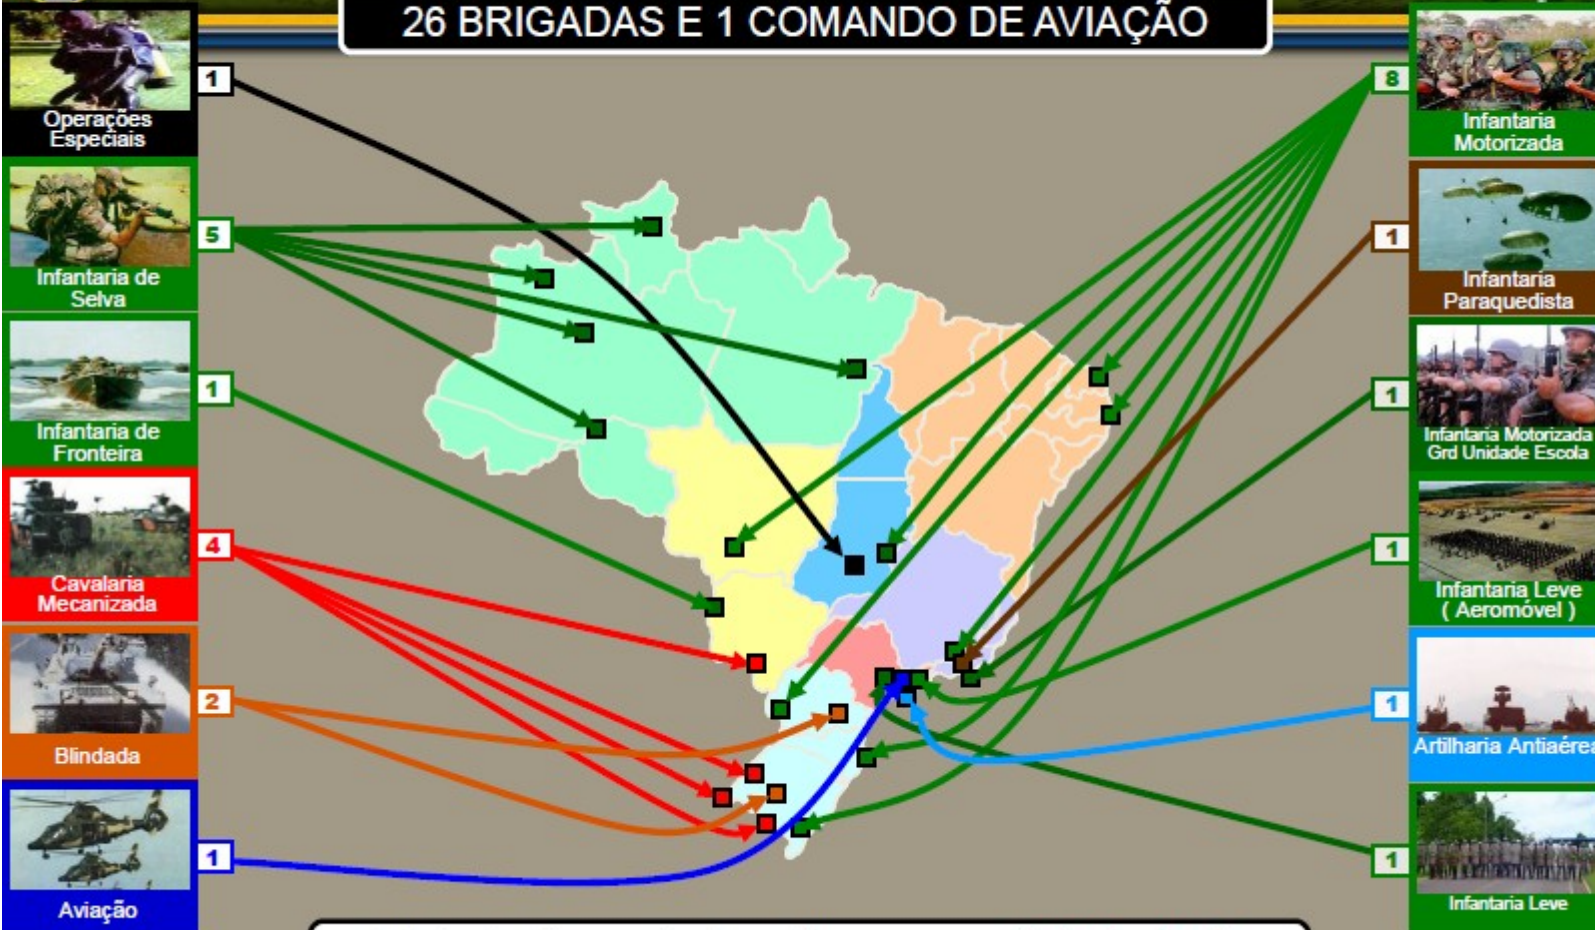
26 BRIGADAS E 1 COMANDO DE AVIAÇÃO

Operações Especiais
1

Infantaria de Selva
5

Infantaria de Fronteira
1

Cavalaria Mecanizada
4

Blindada
2

Aviação
1

8
Infantaria Motorizada

1
Infantaria Paraquedista

1
Infantaria Motorizada Grd Unidade Escola

1
Infantaria Leve ( Aeromóvel )

1
Artilharia Antiaérea

1
Infantaria Leve